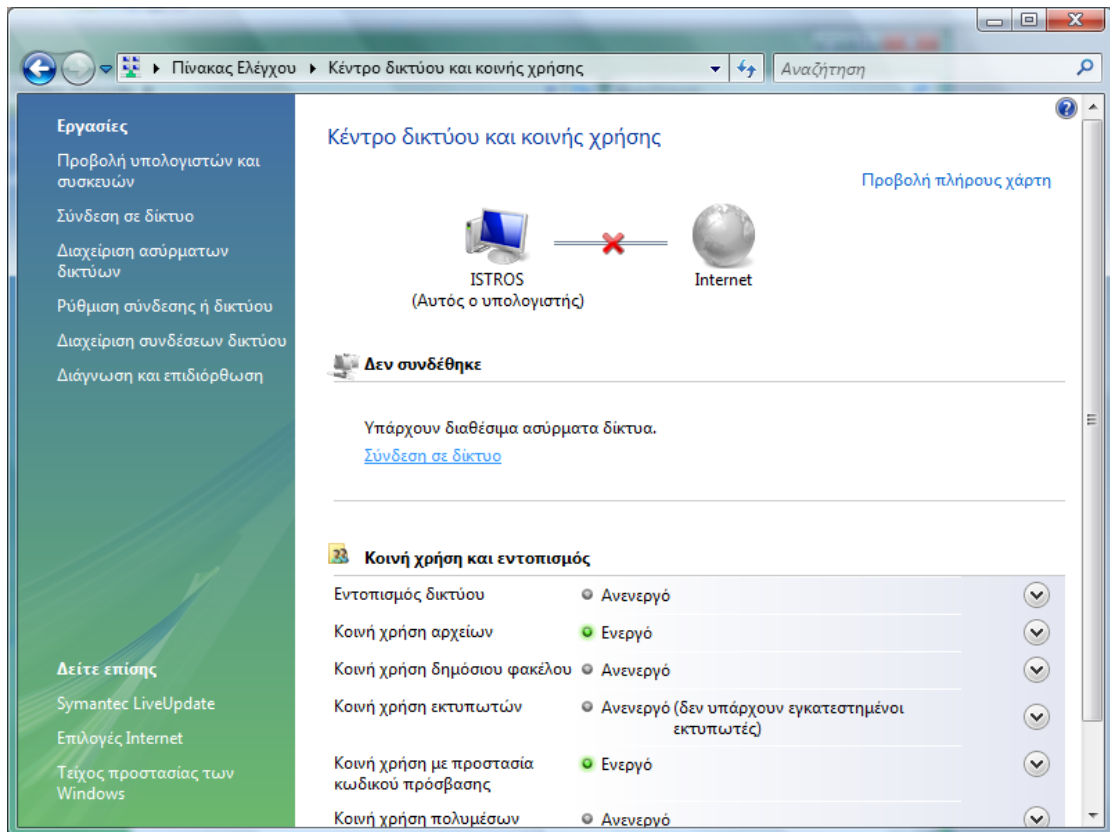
Πίνακας Ελέγχου ▸ Κέντρο δικτύου και κοινής χρήσης

Αναζήτηση

Εργασίες

Προβολή υπολογιστών και συσκευών

Σύνδεση σε δίκτυο

Διαχείριση ασύρματων δικτύων

Ρύθμιση σύνδεσης ή δικτύου

Διαχείριση συνδέσεων δικτύου

Διάγνωση και επιδιόρθωση

Δείτε επίσης

Symantec LiveUpdate

Επιλογές Internet

Τείχος προστασίας των Windows

Κέντρο δικτύου και κοινής χρήσης

Προβολή πλήρους χάρτη

ISTROS
(Αυτός ο υπολογιστής)

Internet

Δεν συνδέθηκε

Υπάρχουν διαθέσιμα ασύρματα δίκτυα.

Σύνδεση σε δίκτυο

Κοινή χρήση και εντοπισμός

| | |
|---|---|
| Εντοπισμός δικτύου | Ανενεργό |
| Κοινή χρήση αρχείων | Ενεργό |
| Κοινή χρήση δημόσιου φακέλου | Ανενεργό |
| Κοινή χρήση εκτυπωτών | Ανενεργό (δεν υπάρχουν εγκατεστημένοι εκτυπωτές) |
| Κοινή χρήση με προστασία κωδικού πρόσβασης | Ενεργό |
| Κοινή χρήση πολυμέσων | Ανενεργό |